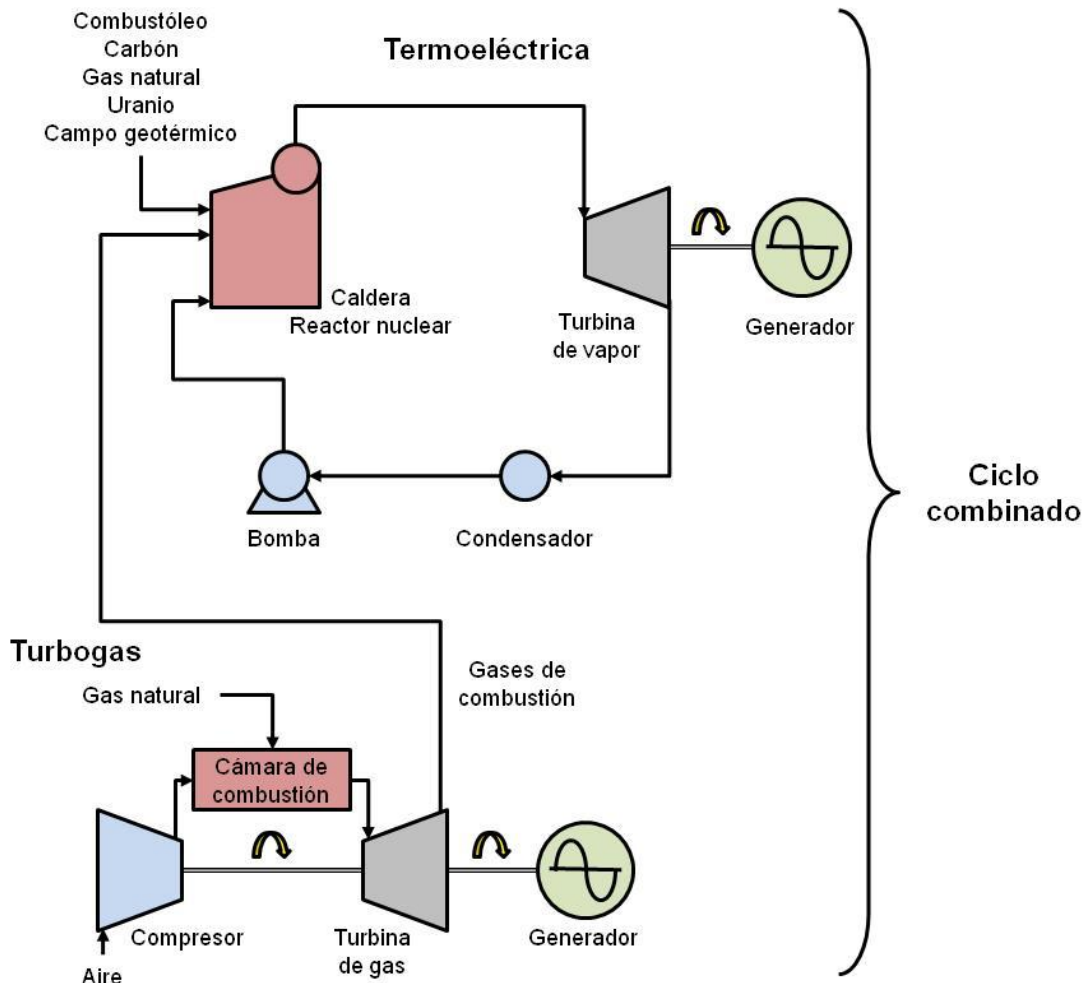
Combustóleo
Carbón
Gas natural
Uranio
Campo geotérmico

Termoeléctrica

Caldera
Reactor nuclear

Turbina
de vapor

Generador

Bomba

Condensador

Ciclo
combinado

Turbogas

Gas natural

Gases de
combustión

Cámara de
combustión

Compresor

Turbina
de gas

Generador

Aire